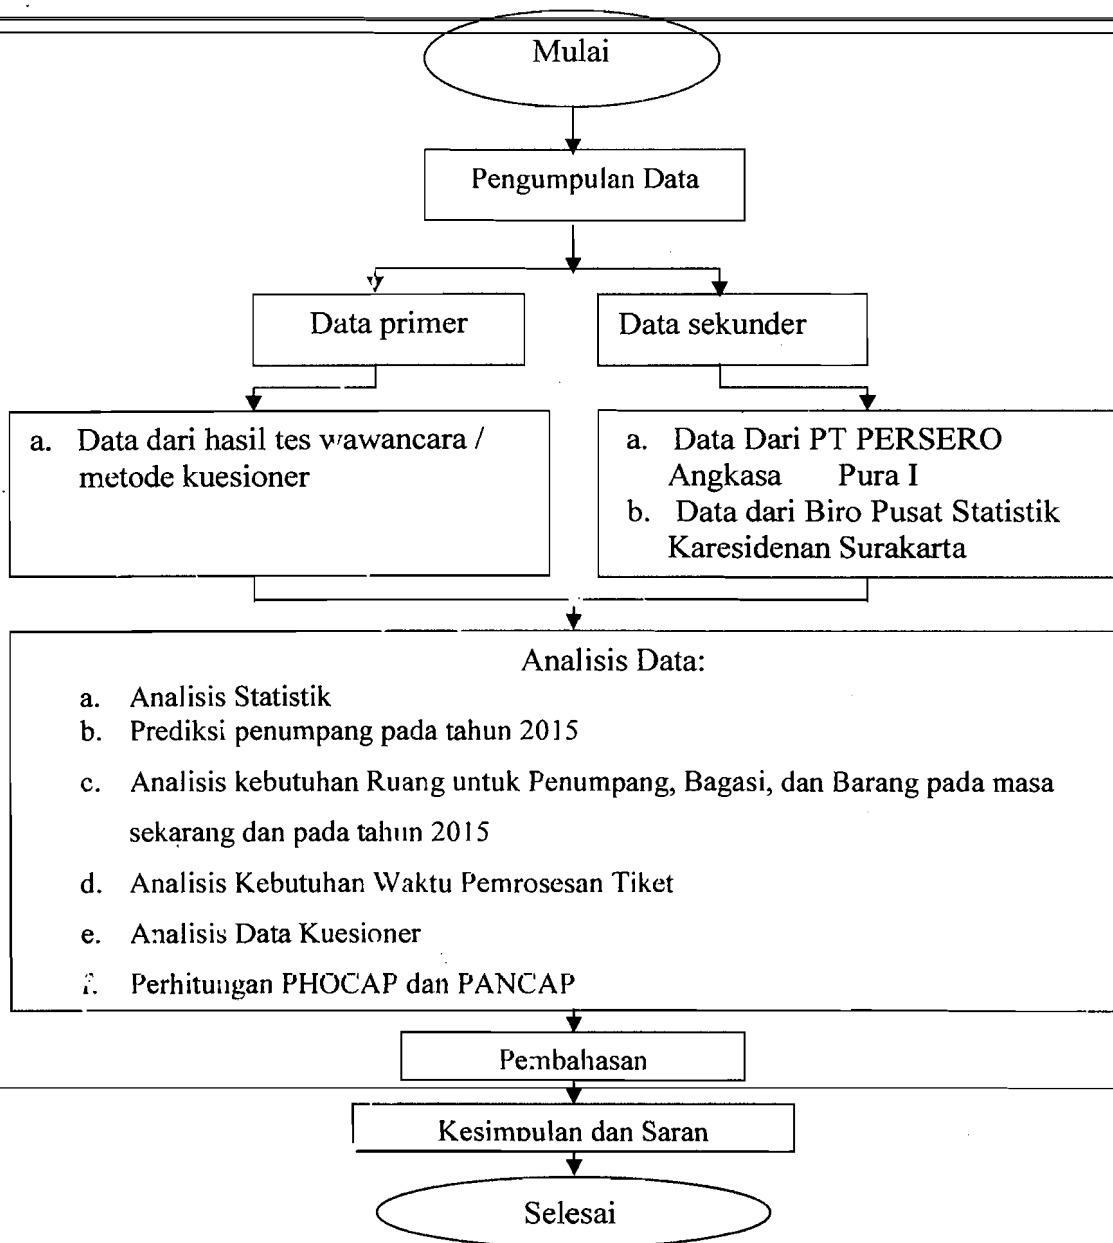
Mulai

Pengumpulan Data

Data primer

Data sekunder

a. Data dari hasil tes wawancara / metode kuesioner

a. Data Dari PT PERSERO Angkasa Pura I
b. Data dari Biro Pusat Statistik Karesidenan Surakarta

Analisis Data:
a. Analisis Statistik
b. Prediksi penumpang pada tahun 2015
c. Analisis kebutuhan Ruang untuk Penumpang, Bagasi, dan Barang pada masa sekarang dan pada tahun 2015
d. Analisis Kebutuhan Waktu Pemrosesan Tiket
e. Analisis Data Kuesioner
f. Perhitungan PHOCAP dan PANCAP

Pembahasan

Kesimpulan dan Saran

Selesai